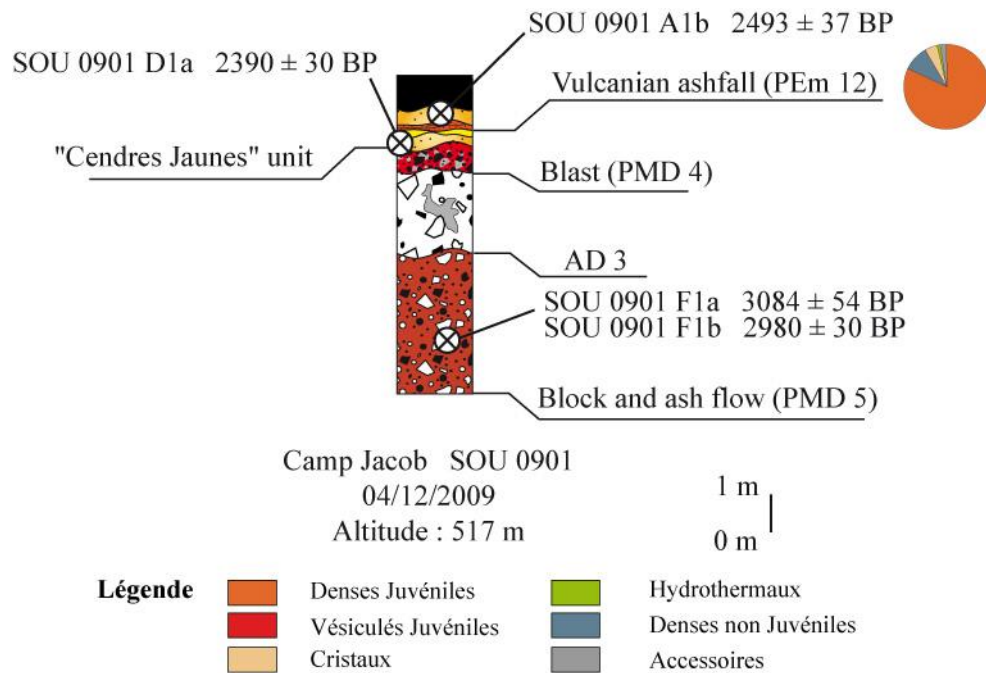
SOU 0901 A1b 2493 ± 37 BP
SOU 0901 D1a 2390 ± 30 BP
Vulcanian ashfall (PEm 12)
"Cendres Jaunes" unit
Blast (PMD 4)
AD 3
SOU 0901 F1a 3084 ± 54 BP
SOU 0901 F1b 2980 ± 30 BP
Block and ash flow (PMD 5)

Camp Jacob SOU 0901
04/12/2009
Altitude : 517 m

1 m
0 m

Légende
Denses Juvéniles
Vésiculés Juvéniles
Cristaux
Hydrothermaux
Denses non Juvéniles
Accessoires